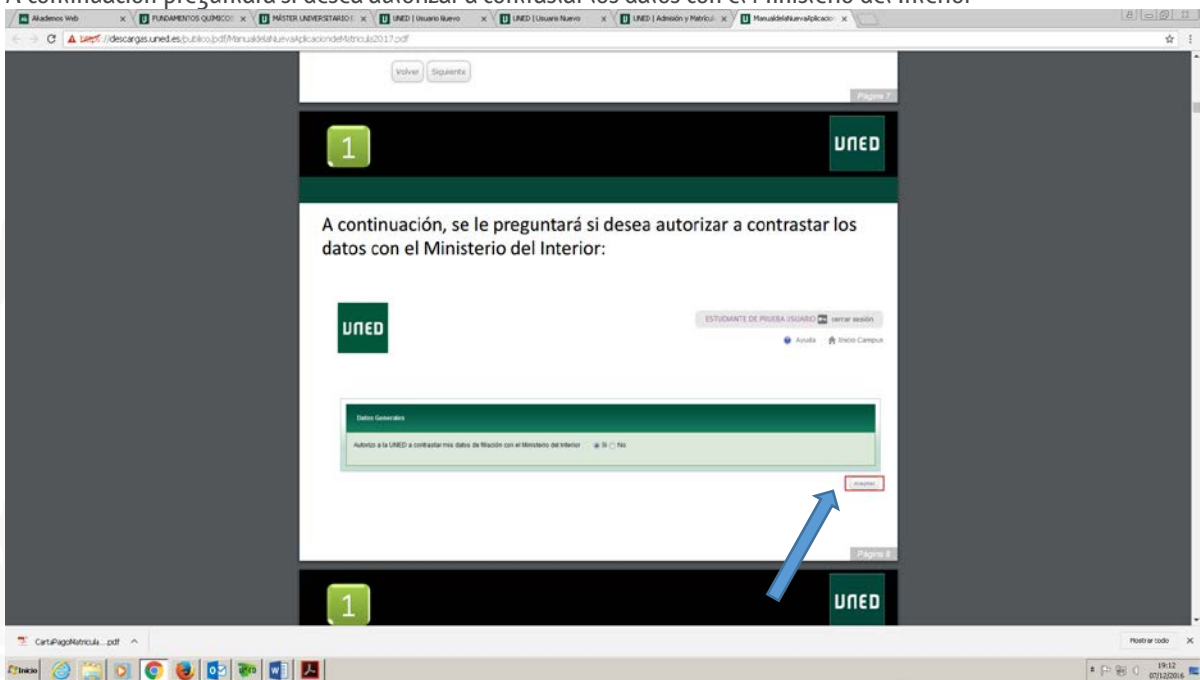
A continuación preguntará si desea autorizar a contrastar los datos con el Ministerio del Interior

Akademos Web | FUNDAMENTOS QUÍMICOS | MÁSTER UNIVERSITARIO | UNED | Usuario Nuevo | UNED | Usuario Nuevo | UNED | Admisión y Matrícula | ManualdelaNuevaAplicación

https://descargas.uned.es/publico/pdf/ManualdelaNuevaAplicaciondeMatricula2017.pdf

Volver | Siguiente

Página 7

1

UNED

A continuación, se le preguntará si desea autorizar a contrastar los datos con el Ministerio del Interior:

UNED

ESTUDIANTE DE PRUEBA USUARIO | cerrar sesión

Ayuda | Inicio Campus

Datos Generales

Autorizo a la UNED a contrastar mis datos de filiación con el Ministerio del Interior ◉ Sí ○ No

Aceptar

Página 8

1

UNED

CartaPagoMatricula....pdf

Mostrar todo

Inicio

19:12
07/12/2016